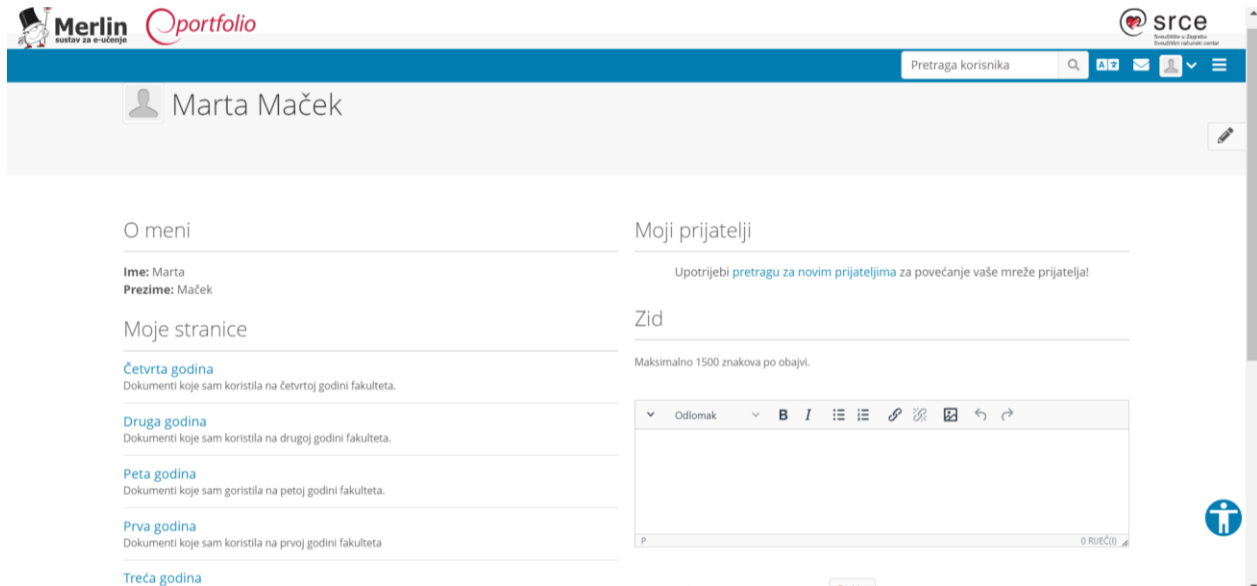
Merlin
sustav za e-učenje
portfolio

srce
Sveučilište u Zagrebu Sveučilišni računski centar

Pretraga korisnika

Marta Maček

O meni

Ime: Marta
Prezime: Maček

Moje stranice

Četvrta godina
Dokumenti koje sam koristila na četvrtoj godini fakulteta.

Druga godina
Dokumenti koje sam koristila na drugoj godini fakulteta.

Peta godina
Dokumenti koje sam goristila na petoj godini fakulteta.

Prva godina
Dokumenti koje sam koristila na prvoj godini fakulteta

Treća godina

Moji prijatelji

Upotrijebi pretragu za novim prijateljima za povećanje vaše mreže prijatelja!

Zid

Maksimalno 1500 znakova po objavi.

Odlomak

P

0 RIJEČ(I)